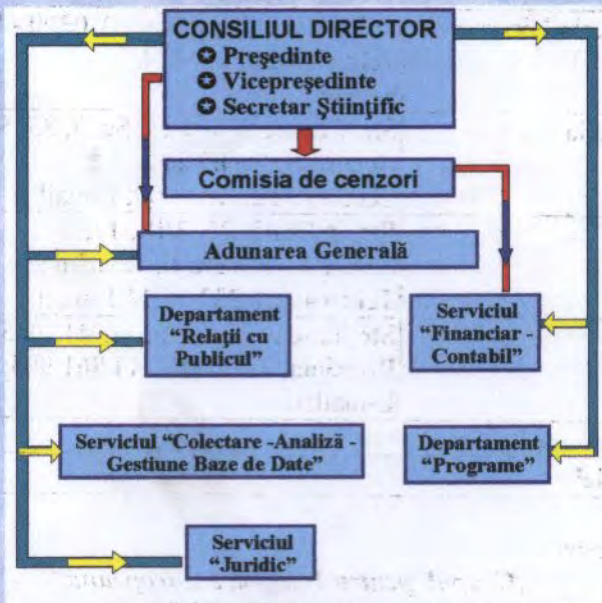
CONSILIUL DIRECTOR
Preşedinte
Vicepreşedinte
Secretar Ştiinţific

Comisia de cenzori

Adunarea Generală

Departament "Relaţii cu Publicul"

Serviciul "Financiar - Contabil"

Serviciul "Colectare -Analiză - Gestiune Baze de Date"

Departament "Programe"

Serviciul "Juridic"